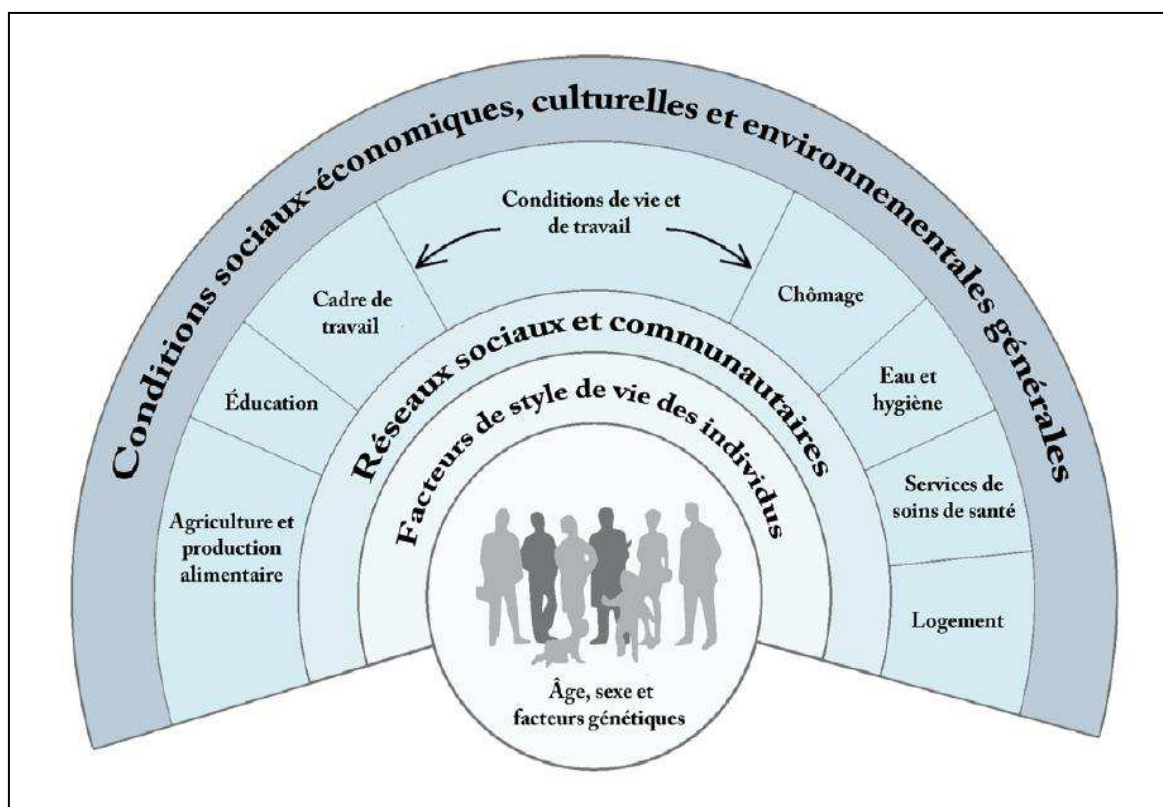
Conditions sociaux-économiques, culturelles et environnementales générales

Conditions de vie et de travail

Cadre de travail

Chômage

Éducation

Eau et hygiène

Agriculture et production alimentaire

Services de soins de santé

Logement

Réseaux sociaux et communautaires

Facteurs de style de vie des individus

Âge, sexe et facteurs génétiques